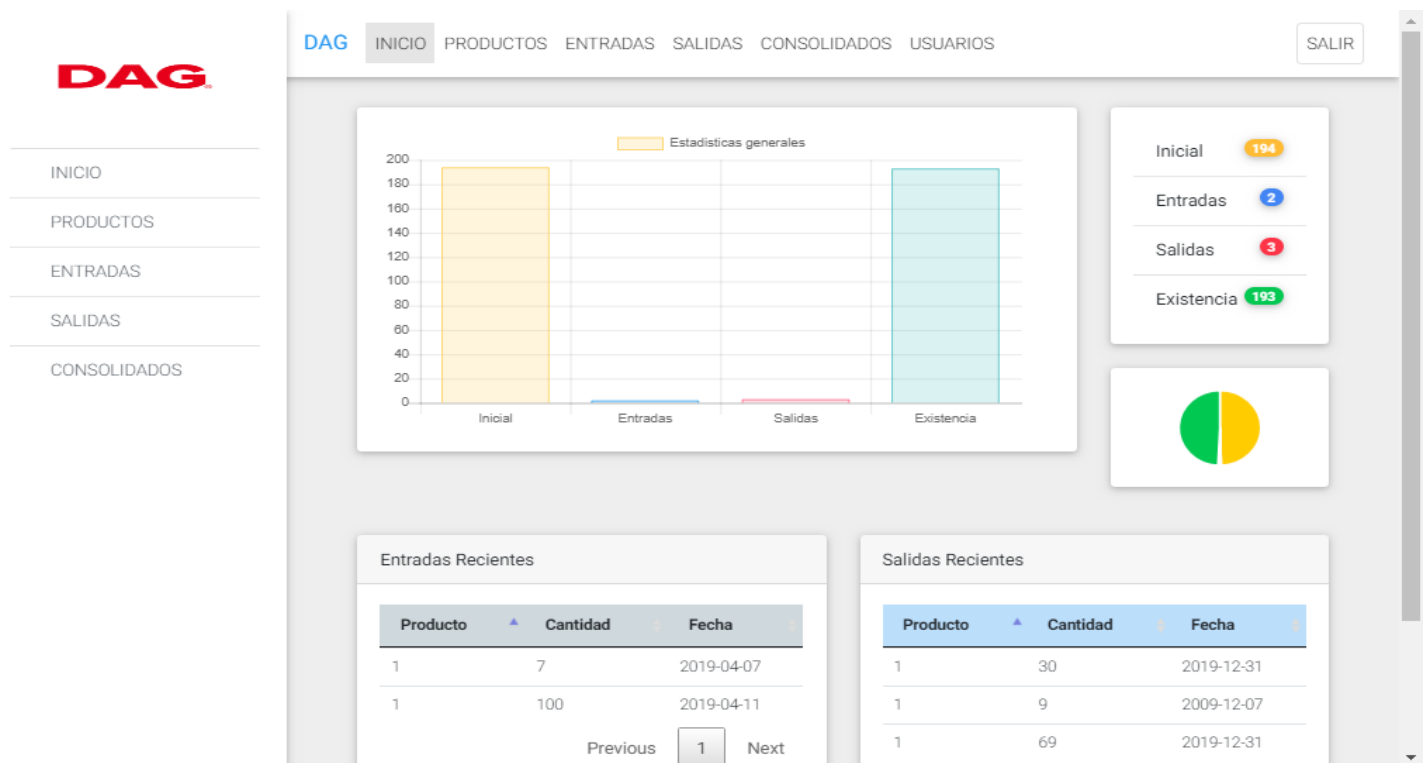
DAG

INICIO
PRODUCTOS
ENTRADAS
SALIDAS
CONSOLIDADOS

DAG INICIO PRODUCTOS ENTRADAS SALIDAS CONSOLIDADOS USUARIOS SALIR

Estadisticas generales
200
180
160
140
120
100
80
60
40
20
0
Inicial Entradas Salidas Existencia

Inicial 194
Entradas 2
Salidas 3
Existencia 193

Entradas Recientes

| Producto | Cantidad | Fecha |
|---|---|---|
| 1 | 7 | 2019-04-07 |
| 1 | 100 | 2019-04-11 |

Previous 1 Next

Salidas Recientes

| Producto | Cantidad | Fecha |
|---|---|---|
| 1 | 30 | 2019-12-31 |
| 1 | 9 | 2009-12-07 |
| 1 | 69 | 2019-12-31 |